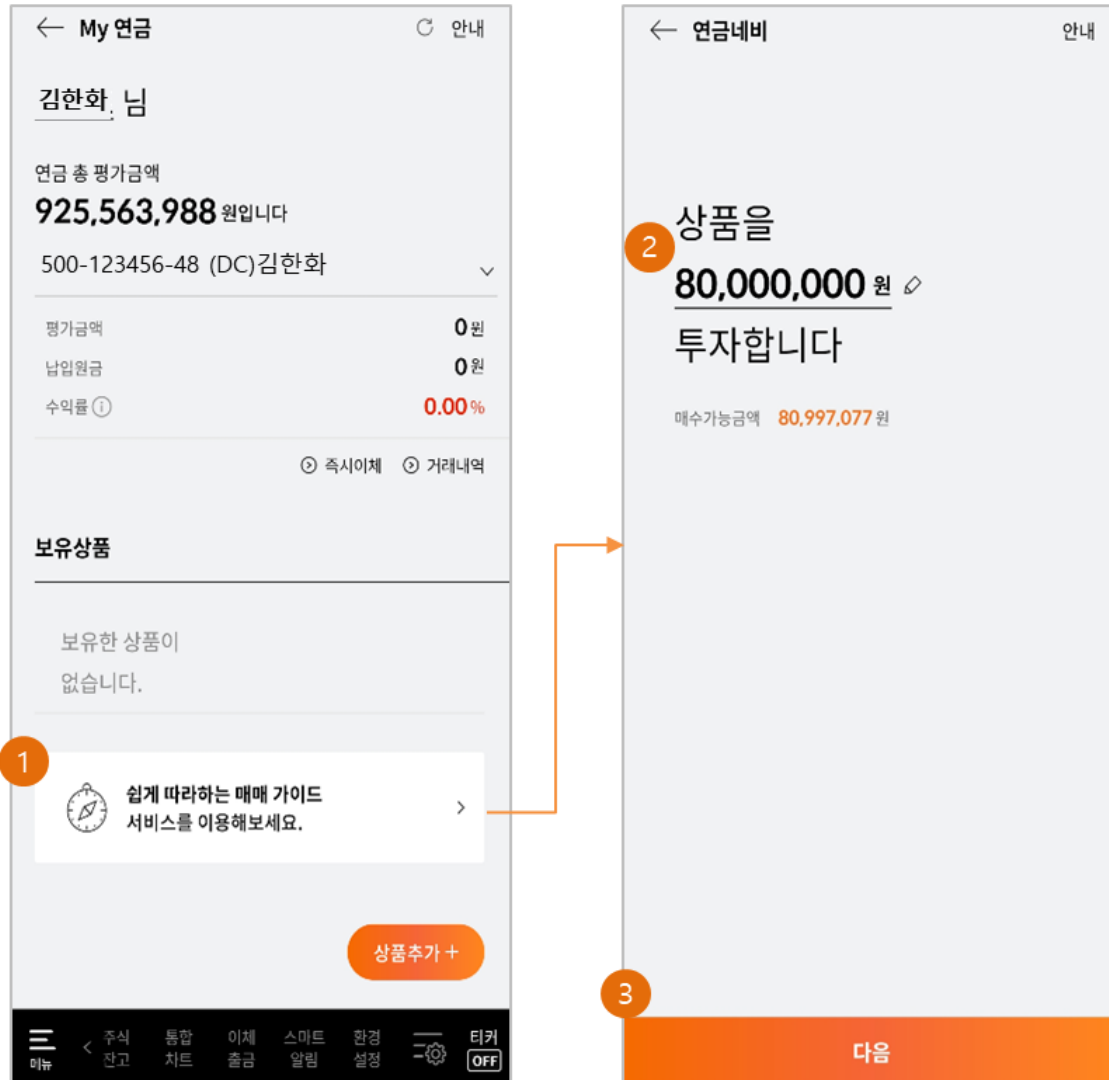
← My 연금 안내

김한화 님

연금 총 평가금액
925,563,988 원입니다

500-123456-48 (DC)김한화

평가금액 0 원
납입원금 0 원
수익률 0.00 %

즉시이체 거래내역

보유상품

보유한 상품이 없습니다.

1

쉽게 따라하는 매매 가이드 서비스를 이용해보세요.

상품추가 +

메뉴 주식 잔고 통합 차트 이체 출금 스미트 알림 환경 설정 티커 OFF

← 연금네비 안내

2

상품을
80,000,000 원
투자합니다

매수가능금액 80,997,077 원

3

다음